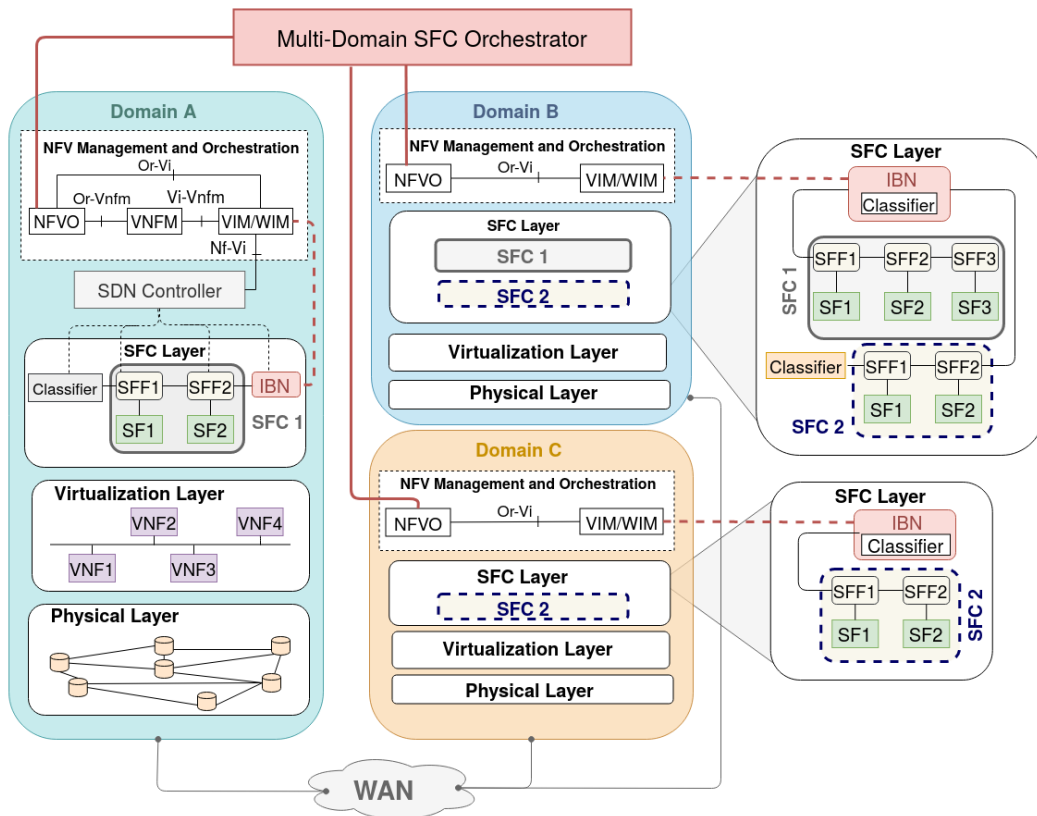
Multi-Domain SFC Orchestrator

Domain A

NFV Management and Orchestration

Or-Vi

Or-Vnfm

Vi-Vnfm

NFVO

VNFM

VIM/WIM

Nf-Vi

SDN Controller

SFC Layer

Classifier

SFF1

SFF2

IBN

SF1

SF2

SFC 1

Virtualization Layer

VNF2

VNF4

VNF1

VNF3

Physical Layer

Domain B

NFV Management and Orchestration

Or-Vi

NFVO

VIM/WIM

SFC Layer

SFC 1

SFC 2

Virtualization Layer

Physical Layer

Domain C

NFV Management and Orchestration

Or-Vi

NFVO

VIM/WIM

SFC Layer

SFC 2

Virtualization Layer

Physical Layer

SFC Layer

IBN

Classifier

SFF1

SFF2

SFF3

SFC 1

SF1

SF2

SF3

Classifier

SFF1

SFF2

SF1

SF2

SFC 2

SFC Layer

IBN

Classifier

SFF1

SFF2

SF1

SF2

SFC 2

WAN